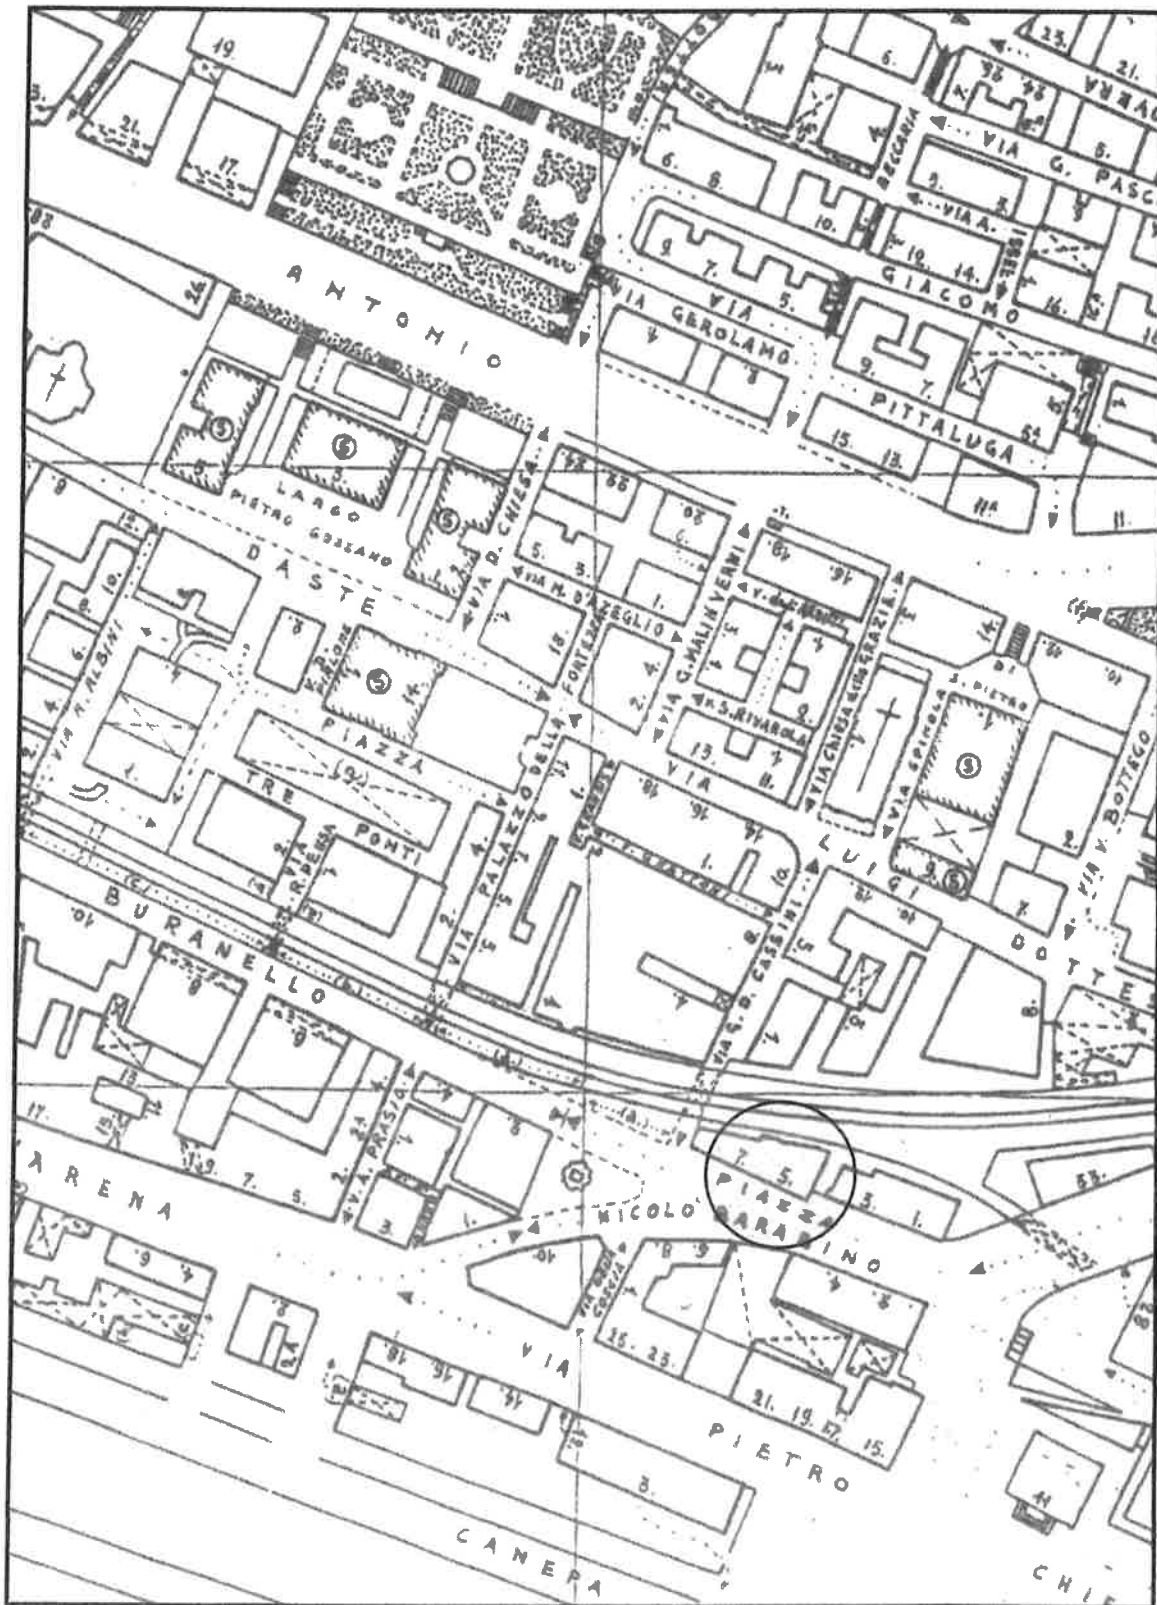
19.
21.
17.
23.
21.
6.
VIA G. PASC
BECCARIA
6.
8.
10.
VIA A.
ISSEL
9
7.
5.
19.
14.
GIACOMO
16.
ANTONIO
VIA GEROLAMO
PITTALUGA
9.
7.
15.
13.
11.
LARGO
PIETRO GOZZANO
DASTE
VIA P. CHIESA
VIA M. D'AZEGLIO
VIA G. MALINVERNI
VIA S. RIVAROLA
VIA CHIESA DELLE GRAZIE
VIA SPINOLA DI S. PIETRO
VIA V. BOTTEGO
VIA A. ALBINI
PIAZZA
TRE
PONTI
VIA R. PEREA
VIA PALAZZO DELLA FORTEZZA
VIA
LUIGI
DOTTE
VIA G.D. CASSINI
BURANELLO
ARENA
VIA A. PRASIA
PIAZZA
NICOLO'
BARABINO
VIA
PIETRO
CANEPA
CHIE